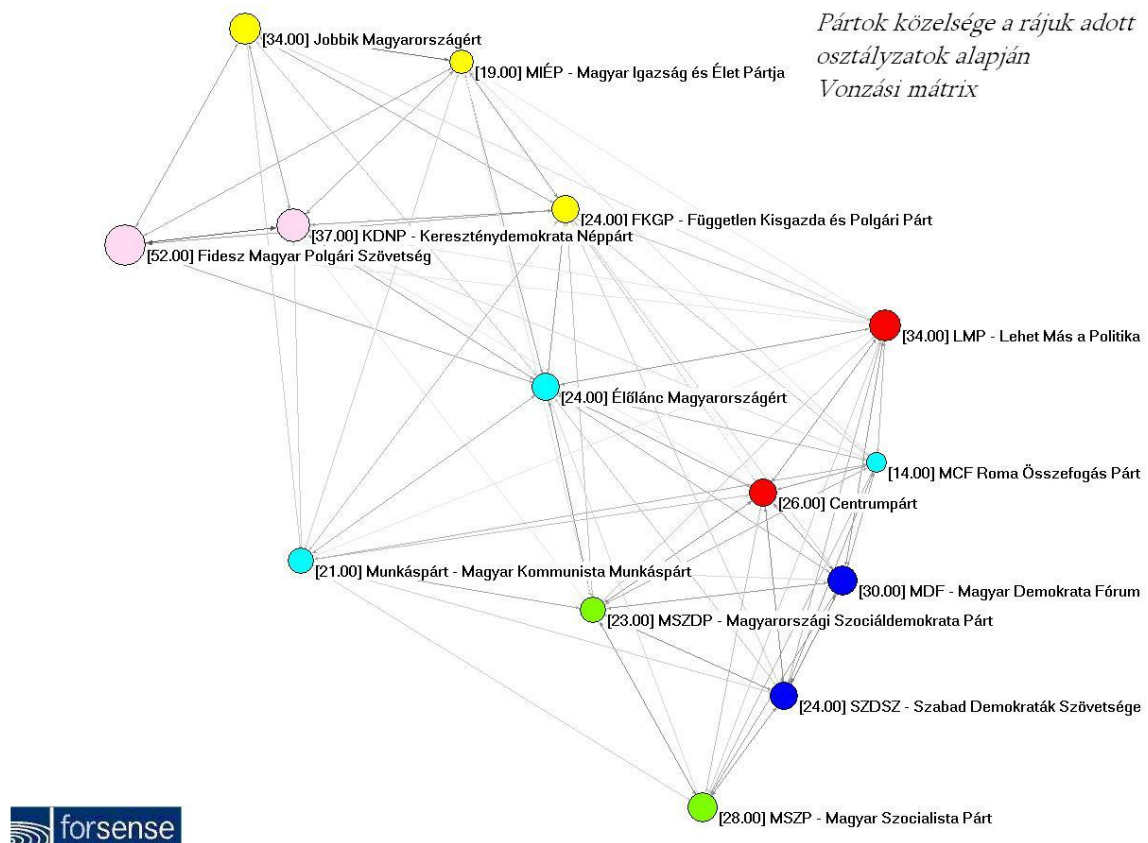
Pártok közelsége a rájuk adott osztályzatok alapján
Vonzási mátrix

[34.00] Jobbik Magyarországért
[19.00] MIÉP - Magyar Igazság és Élet Pártja
[24.00] FKGP - Független Kisgazda és Polgári Párt
[37.00] KDNP - Kereszténydemokrata Néppárt
[52.00] Fidesz Magyar Polgári Szövetség
[34.00] LMP - Lehet Más a Politika
[24.00] Élőlánc Magyarországért
[14.00] MCF Roma Összefogás Párt
[26.00] Centrumpárt
[21.00] Munkáspárt - Magyar Kommunista Munkáspárt
[30.00] MDF - Magyar Demokrata Fórum
[23.00] MSZDP - Magyarországi Szociáldemokrata Párt
[24.00] SZDSZ - Szabad Demokraták Szövetsége
[28.00] MSZP - Magyar Szocialista Párt

forsense